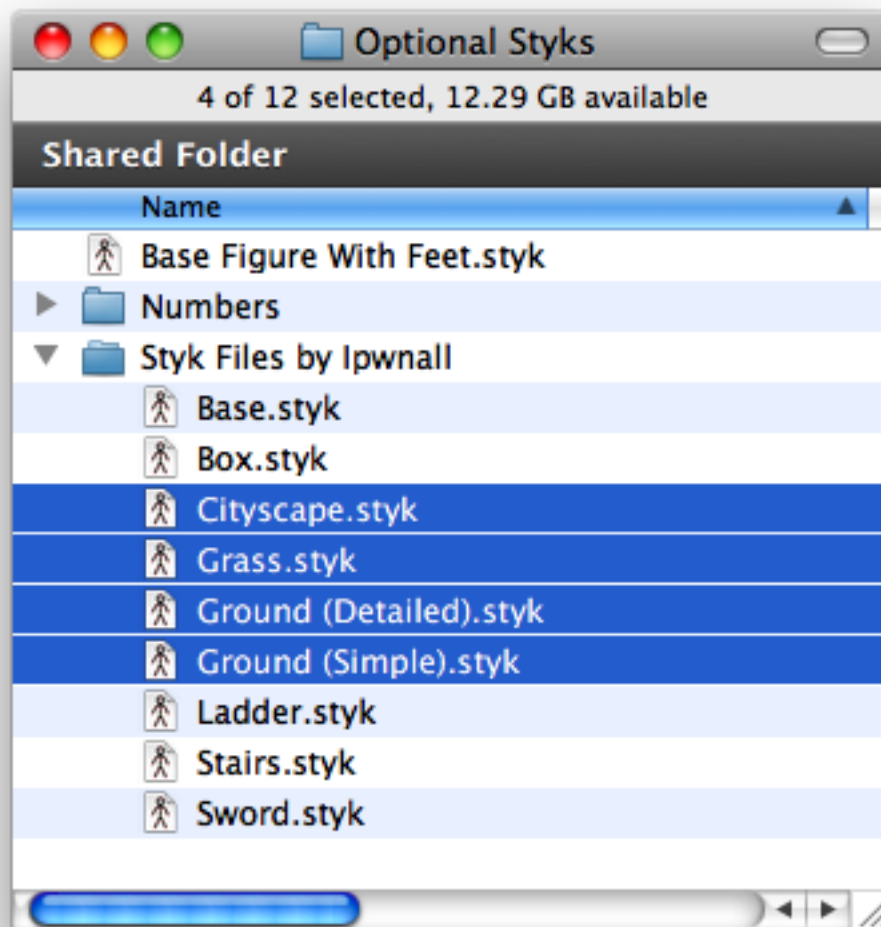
Optional Styks

4 of 12 selected, 12.29 GB available

Shared Folder

Name

Base Figure With Feet.styk
Numbers
Styk Files by Ipwnall
Base.styk
Box.styk
Cityscape.styk
Grass.styk
Ground (Detailed).styk
Ground (Simple).styk
Ladder.styk
Stairs.styk
Sword.styk